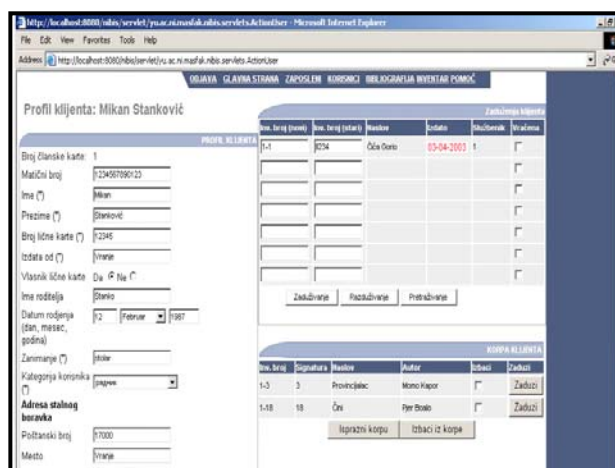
http://localhost:8080/nibis/servlet/yu.ac.ni.masfak.nibis.servlets.ActionUser - Microsoft Internet Explorer

File Edit View Favorites Tools Help

Address http://localhost:8080/nibis/servlet/yu.ac.ni.masfak.nibis.servlets.ActionUser

OBJAVA GLAVNA STRANA ZAPOSLENI KORISNICI BIBLIOGRAFIJA INVENTAR POMOĆ

Profil klijenta: Mikan Stanković

PROFIL KLIJENTA

Broj članske karte: 1

Matični broj 1234567890123

Ime (*) Mikan

Prezime (*) Stanković

Broj lične karte (*) 12345

Izdata od (*) Vranje

Vlasnik lične karte Da Ne

Ime roditelja Stanko

Datum rođenja (dan, mesec, godina) 12 Februar 1967

Zanimanje (*) stolar

Kategorija korisnika pajgere

Adresa stalnog boravka

Poštanski broj 17000

Mesto Vranje

Zaduženja klijenta

| Inv. broj (novi) | Inv. broj (stari) | Naslov | Izdato | Službenik | Vraćena |
|---|---|---|---|---|---|
| 1-1 | 0234 | Čiča Gorio | 03-04-2003 | 1 | |
| | | | | | |
| | | | | | |
| | | | | | |
| | | | | | |
| | | | | | |

Zaduživanje Razduživanje Pretraživanje

KORPA KLIJENTA

| Inv. broj | Signatura | Naslov | Autor | Izbaci | Zaduži |
|---|---|---|---|---|---|
| 1-3 | 3 | Provincijalac | Momo Kapor | | Zaduži |
| 1-18 | 18 | Čiri | Pjer Boalo | | Zaduži |

Isprazni korpu Izbaci iz korpe